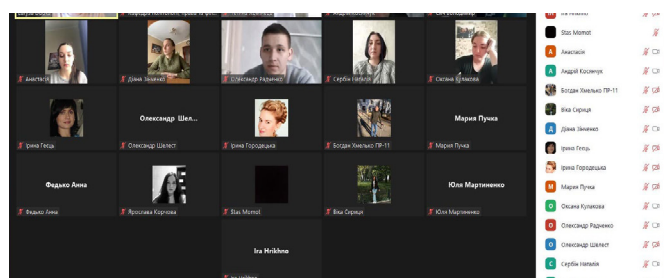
Анастасія
Діана Зінченко
Олександр Радченко
Сербін Наталія
Оксана Кулакова
Ірина Гесць
Олександр Шел...
Олександр Шелест
Ірина Городецька
Богдан Хмелько ПР-11
Мария Пучка
Мария Пучка
Федько Анна
Федько Анна
Ярослава Корчова
Stas Momot
Віка Сиріця
Юля Мартиненко
Юля Мартиненко
Ira Hrikhno
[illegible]
Stas Momot
Анастасія
Андрій Косенчук
Богдан Хмелько ПР-11
Віка Сирица
Діана Зінченко
Ірина Гесць
Ірина Городецька
Мария Пучка
Оксана Кулакова
Олександр Радченко
Олександр Шелест
Сербін Наталія